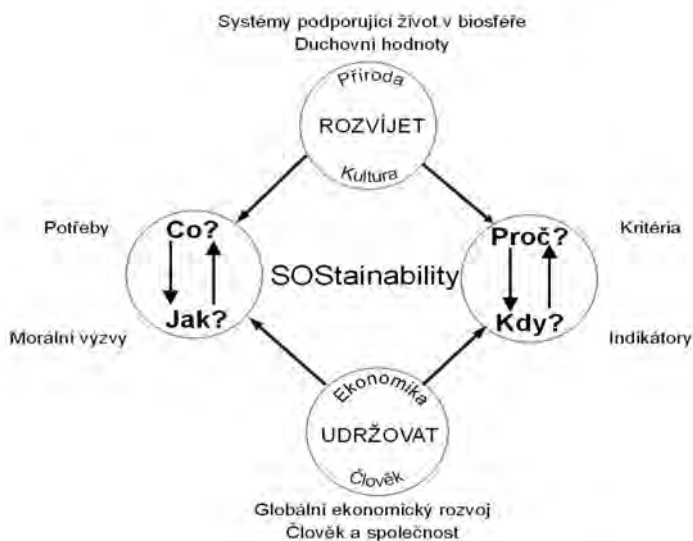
Systémy podporující život v biosféře
Duchovní hodnoty

Příroda
ROZVÍJET
Kultura

Potřeby

Co?

Jak?

Morální výzvy

SOStainability

Kritéria

Proč?

Kdy?

Indikátory

Ekonomika
UDRŽOVAT
Člověk

Globální ekonomický rozvoj
Člověk a společnost